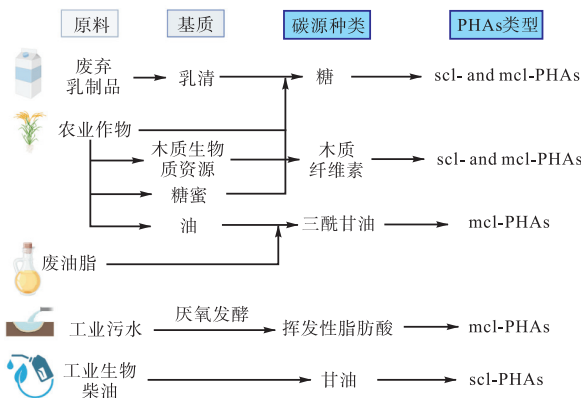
原料

基质

碳源种类

PHAs类型

废弃
乳制品

乳清

糖

scl- and mcl-PHAs

农业作物

木质生物
质资源

木质
纤维素

scl- and mcl-PHAs

糖蜜

油

三酰甘油

mcl-PHAs

废油脂

厌氧发酵

工业污水

挥发性脂肪酸

mcl-PHAs

工业生物
柴油

甘油

scl-PHAs